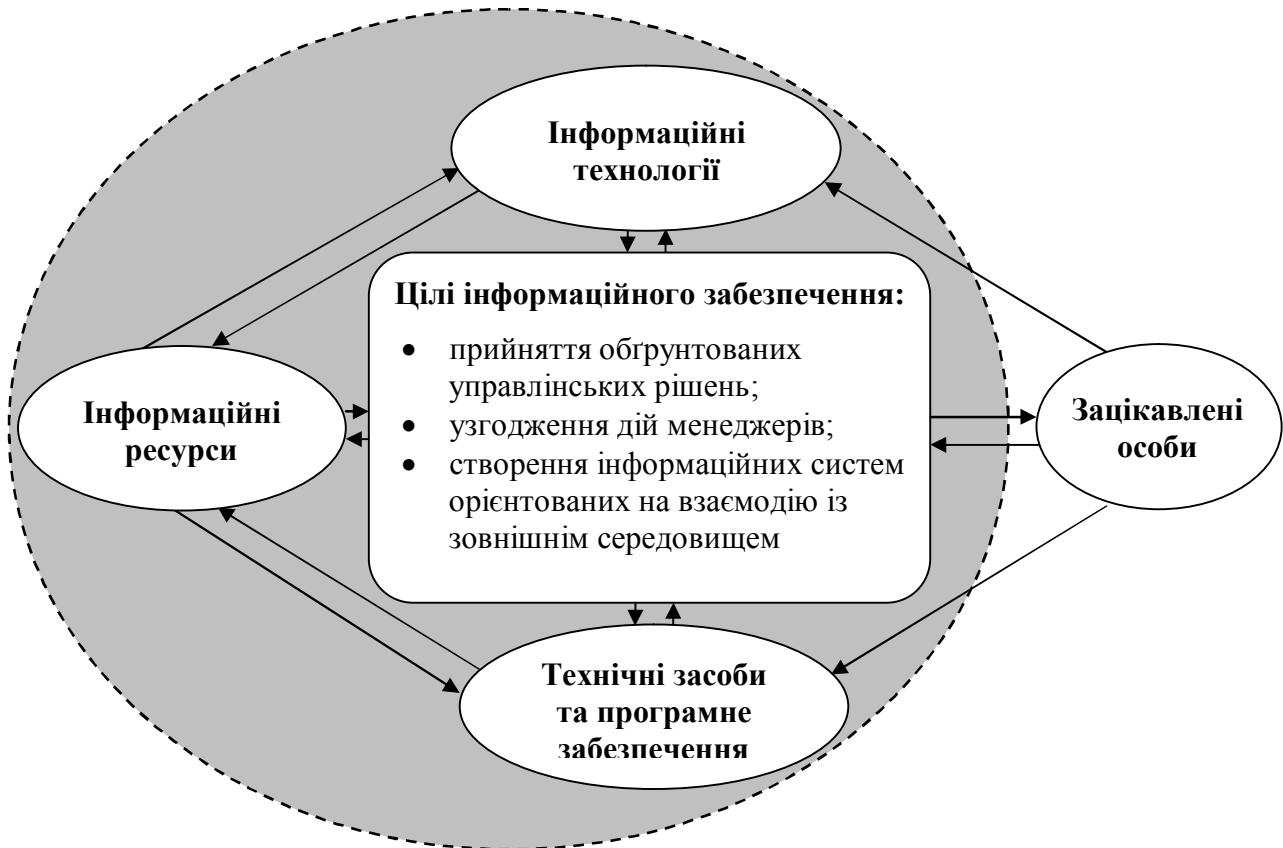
Інформаційні технології

Цілі інформаційного забезпечення:

- прийняття обґрунтованих управлінських рішень;
- узгодження дій менеджерів;
- створення інформаційних систем орієнтованих на взаємодію із зовнішнім середовищем

Інформаційні ресурси

Зацікавлені особи

Технічні засоби та програмне забезпечення